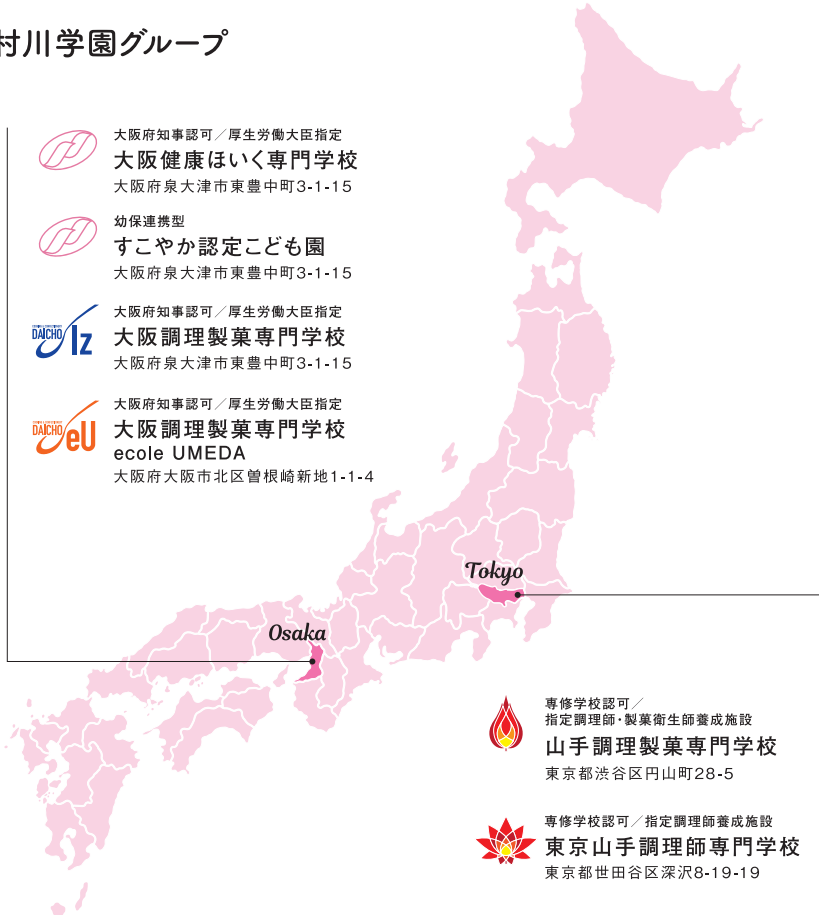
村川学園グループ

大阪府知事認可／厚生労働大臣指定
大阪健康ほいく専門学校
大阪府泉大津市東豊中町3-1-15

幼保連携型
すこやか認定こども園
大阪府泉大津市東豊中町3-1-15

DAICHO Iz
大阪府知事認可／厚生労働大臣指定
大阪調理製菓専門学校
大阪府泉大津市東豊中町3-1-15

DAICHO eU
大阪府知事認可／厚生労働大臣指定
大阪調理製菓専門学校
ecole UMEDA
大阪府大阪市北区曽根崎新地1-1-4

Tokyo

Osaka

専修学校認可／
指定調理師・製菓衛生師養成施設
山手調理製菓専門学校
東京都渋谷区円山町28-5

専修学校認可／指定調理師養成施設
東京山手調理師専門学校
東京都世田谷区深沢8-19-19